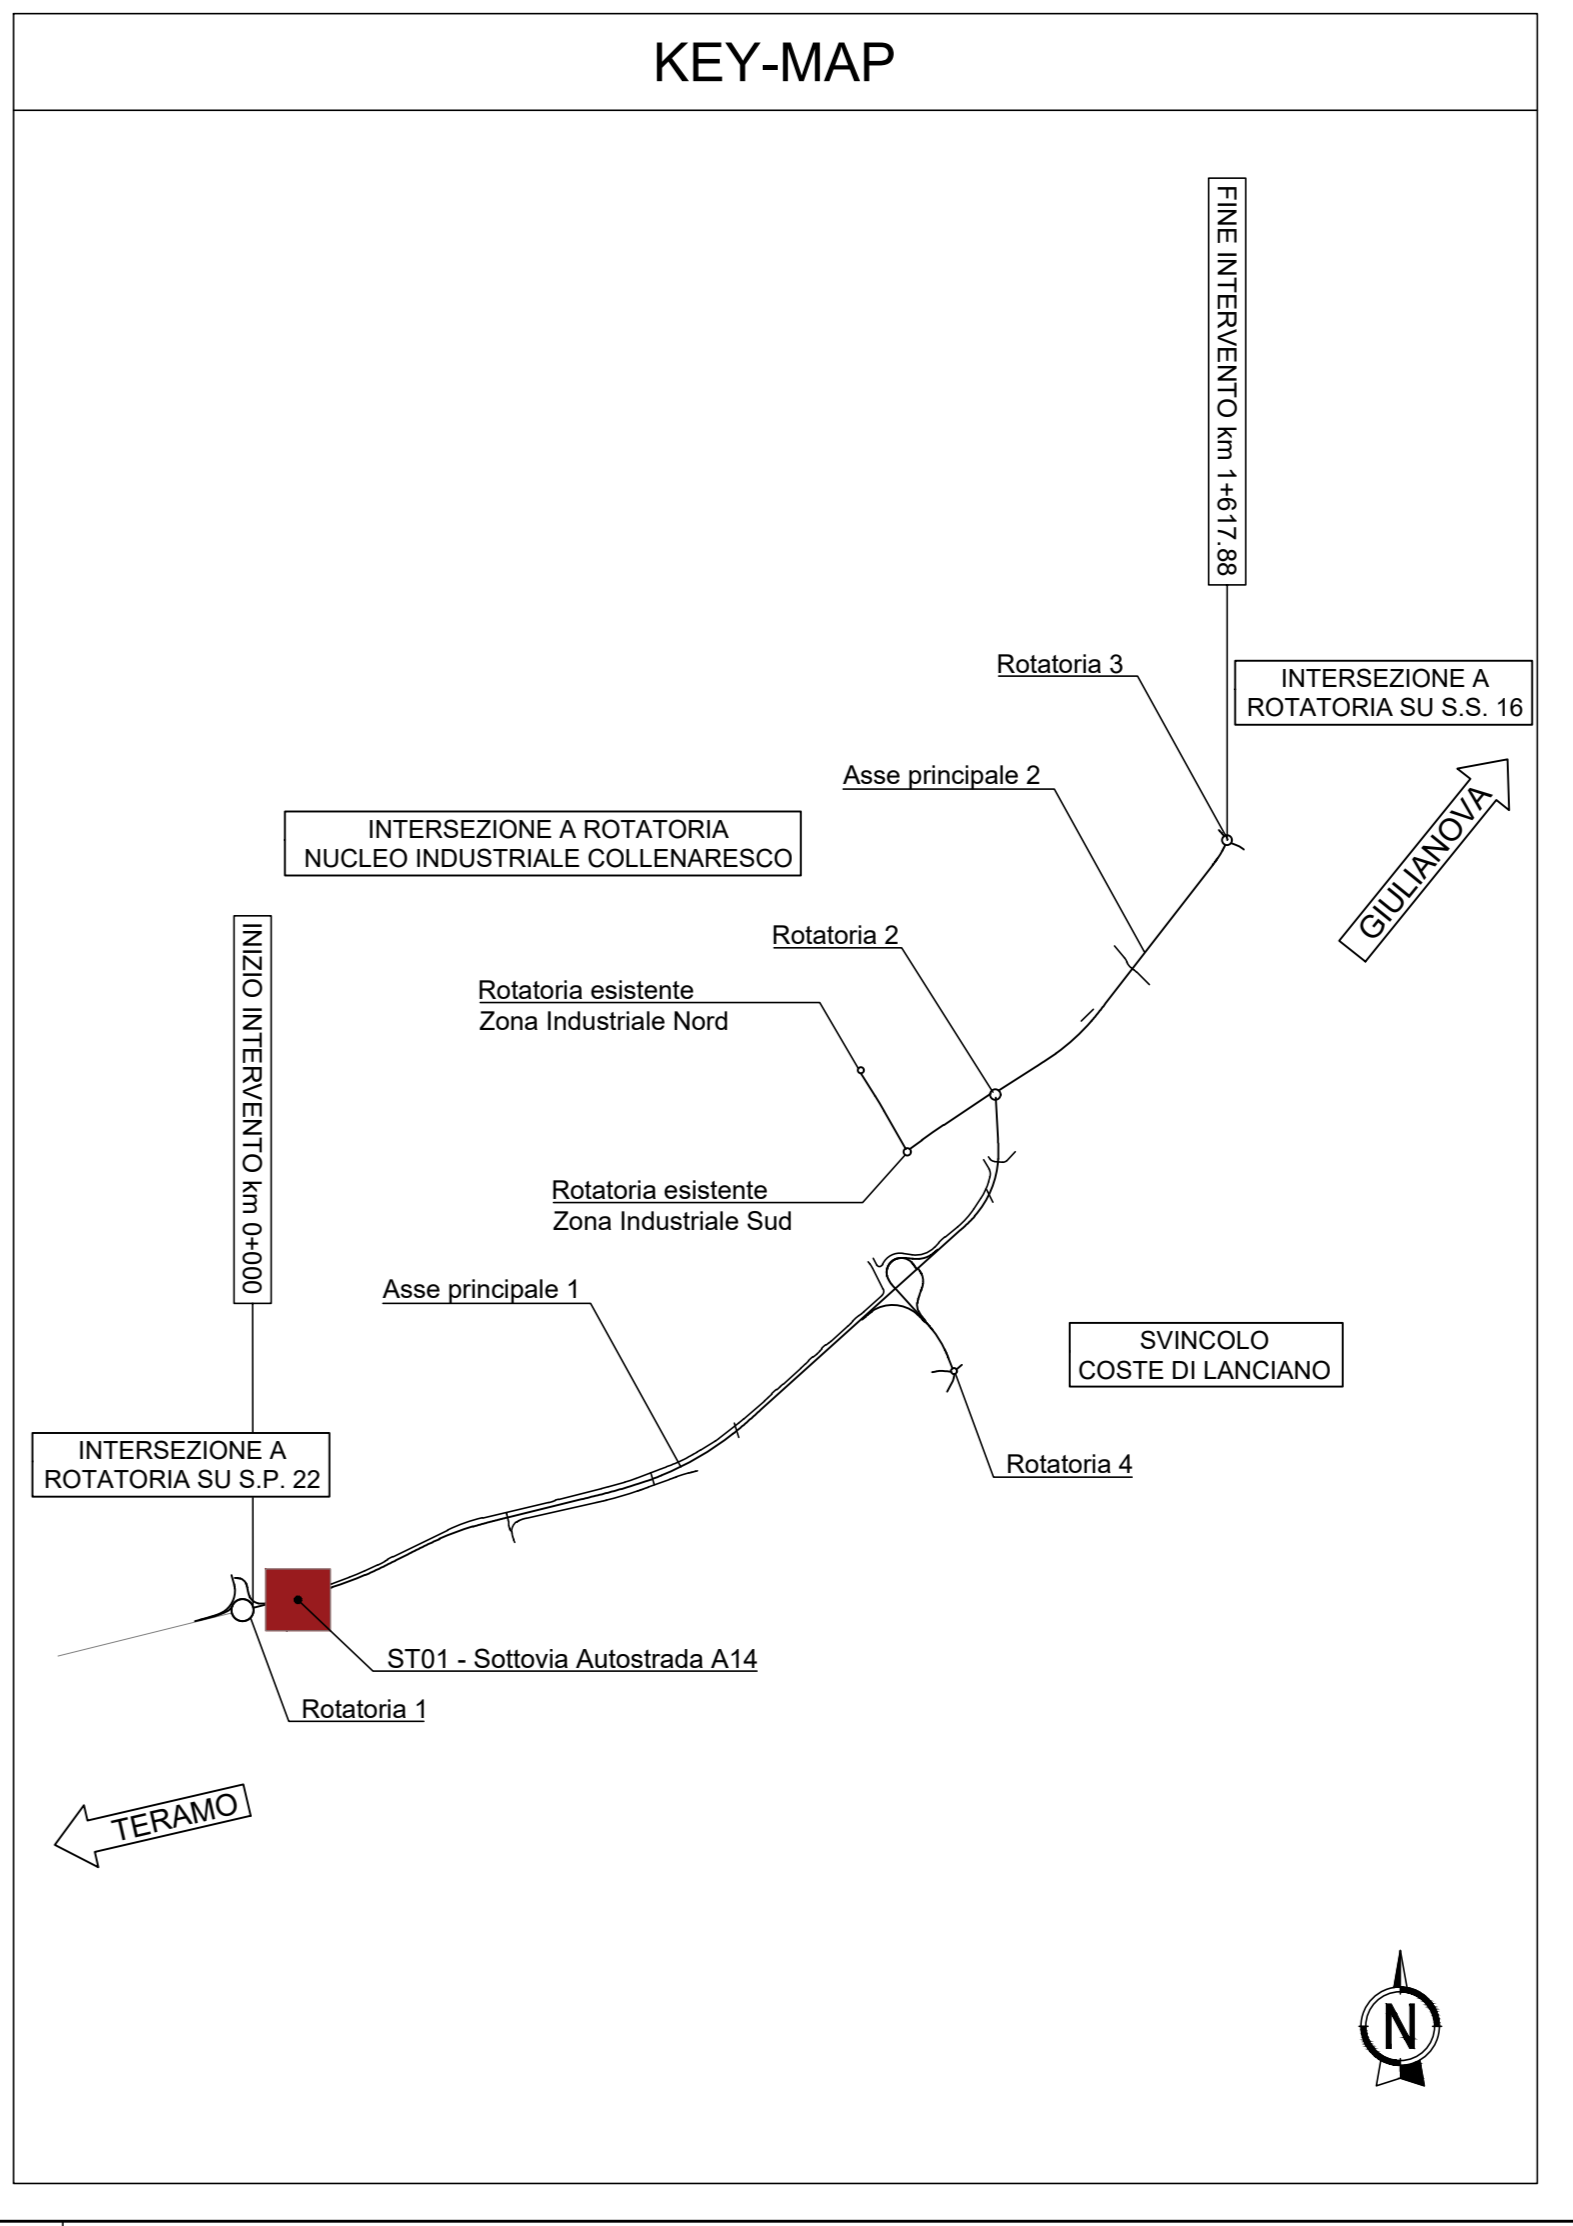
KEY-MAP

FINE INTERVENTO km 1+617.88

Rotatoria 3

INTERSEZIONE A ROTATORIA SU S.S. 16

Asse principale 2

GIULIANOVA

INTERSEZIONE A ROTATORIA NUCLEO INDUSTRIALE COLLENARESCO

INIZIO INTERVENTO km 0+000

Rotatoria 2

Rotatoria esistente
Zona Industriale Nord

Rotatoria esistente
Zona Industriale Sud

Asse principale 1

SVINCOLO COSTE DI LANCIANO

INTERSEZIONE A ROTATORIA SU S.P. 22

Rotatoria 4

ST01 - Sottovia Autostrada A14

Rotatoria 1

TERAMO

N